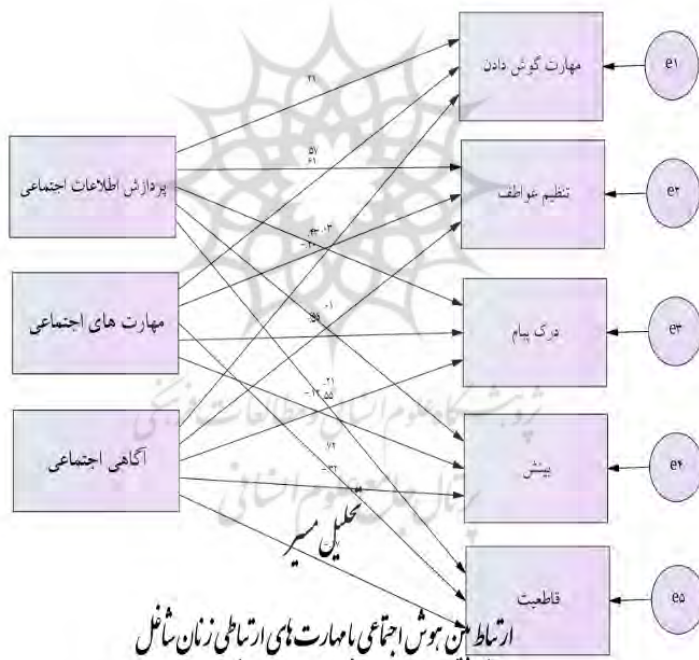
پردازش اطلاعات اجتماعی

مهارت های اجتماعی

آگاهی اجتماعی

مهارت گوش دادن

تنظیم عواطف

درک پیام

بینش

قاطعیت

e۱

e۲

e۳

e۴

e۵

۲۱

۵۷

۶۱

۰۳

-۱

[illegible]

۲۱

-۱۲

۵۵

۷۲

-۳۲

تحلیل مسیر

ارتباط بین هوش اجتماعی با مهارت های ارتباطی زنان شاغل